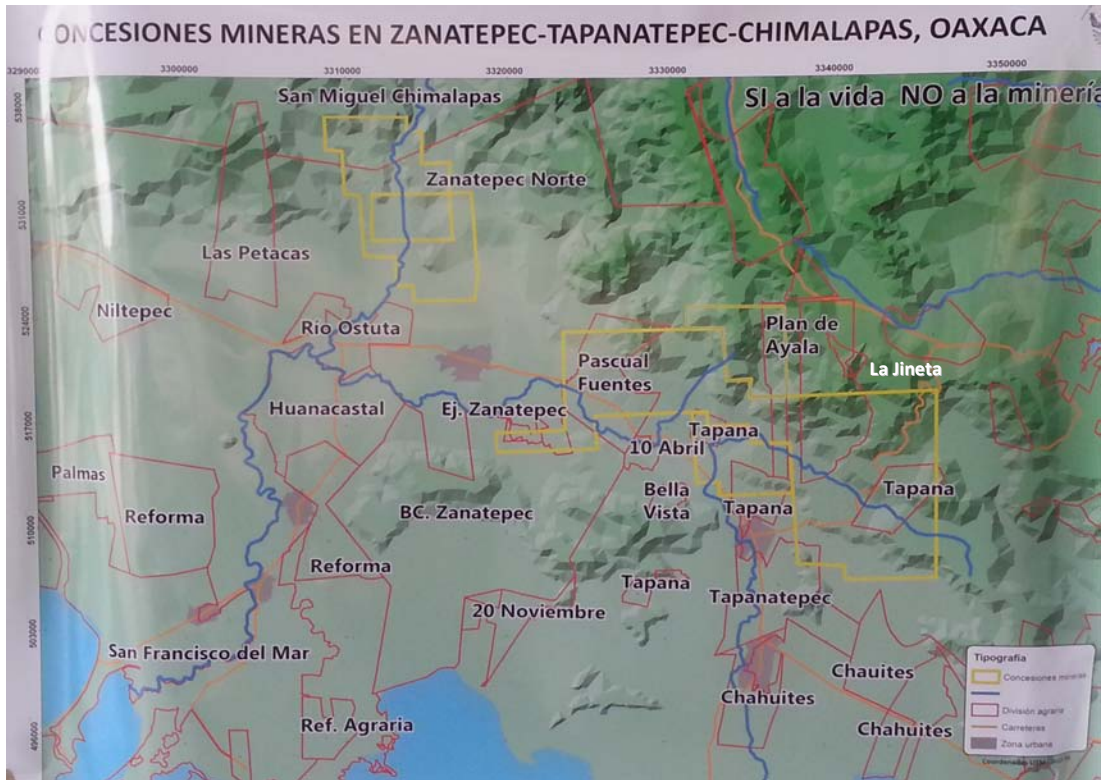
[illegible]ONCESIONES MINERAS EN ZANATEPEC-TAPANATEPEC-CHIMALAPAS, OAXACA

329000 3300000 3310000 3320000 3330000 3340000 3350000

538000 531000 524000 517000 510000 503000 496000

San Miguel Chimalapas

SI a la vida NO a la minería

Zanatepec Norte

Las Petacas

Niltepec

Rio Ostuta

Plan de Ayala

Pascual Fuentes

La Jineta

Huanacastal

Ej. Zanatepec

Tapana

10 Abril

Palmas

Reforma

Bella Vista

Tapana

Tapana

BC. Zanatepec

Reforma

Tapana

Tapanatepec

20 Noviembre

San Francisco del Mar

Chauites

Chahuites

Ref. Agraria

Chahuites

Tipografia

Concesiones mineras

División agraria

Carreteras

Zona urbana

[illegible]